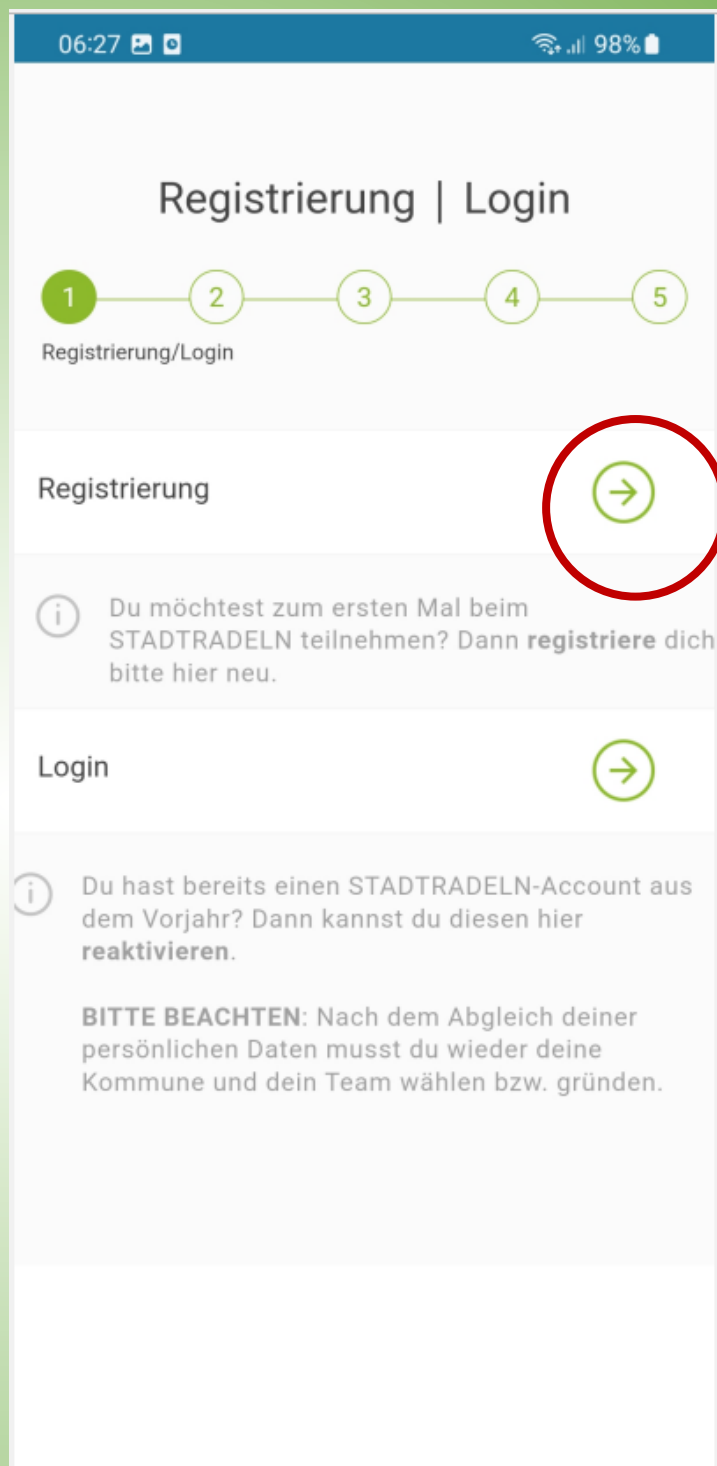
06:27

98%

Registrierung | Login

1 2 3 4 5

Registrierung/Login

Registrierung

Du möchtest zum ersten Mal beim STADTRADELN teilnehmen? Dann **registriere** dich bitte hier neu.

Login

Du hast bereits einen STADTRADELN-Account aus dem Vorjahr? Dann kannst du diesen hier **reaktivieren**.

**BITTE BEACHTEN**: Nach dem Abgleich deiner persönlichen Daten musst du wieder deine Kommune und dein Team wählen bzw. gründen.